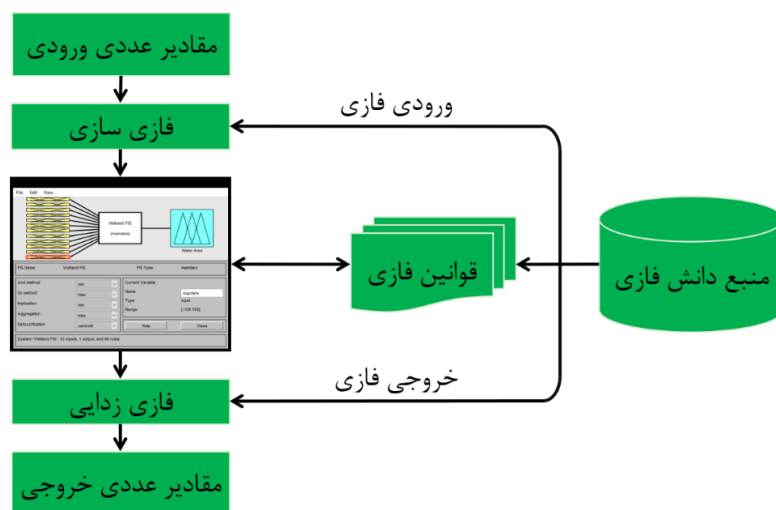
مقادیر عددی ورودی

ورودی فازی

فازی سازی

File Edit View

Wetland FIS

(mamdani)

Water Area

FIS Name: Wetland FIS

FIS Type: mamdani

And method: min

Or method: max

Implication: min

Aggregation: max

Defuzzification: centroid

Current Variable

Name: Aquifers

Type: input

Range: [-100 100]

Help

Close

System "Wetland FIS": 12 inputs, 1 output, and 86 rules

قوانین فازی

منبع دانش فازی

خروجی فازی

فازی زدایی

مقادیر عددی خروجی